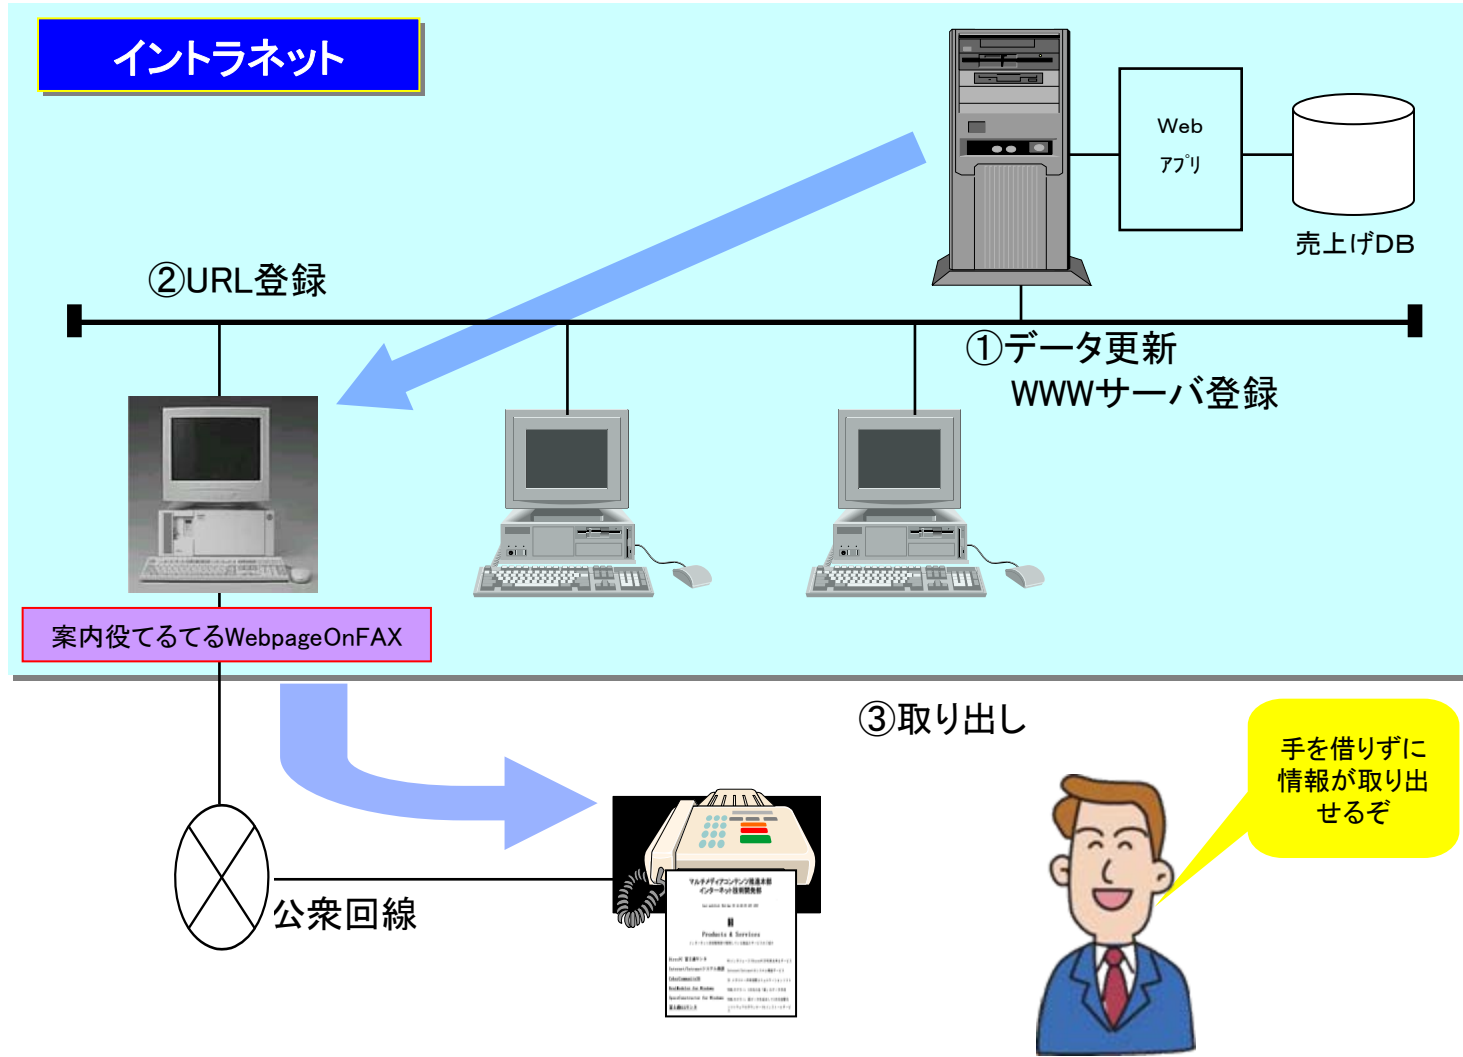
イントラネット

Web
ｱﾌﾟﾘ

売上げDB

②URL登録

①データ更新
WWWサーバ登録

案内役てるてるWebpageOnFAX

③取り出し

手を借りずに情報が取り出せるぞ

公衆回線

マルチメディアコンテンツ推進本部
インターネット技術開発部

Products & Services

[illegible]